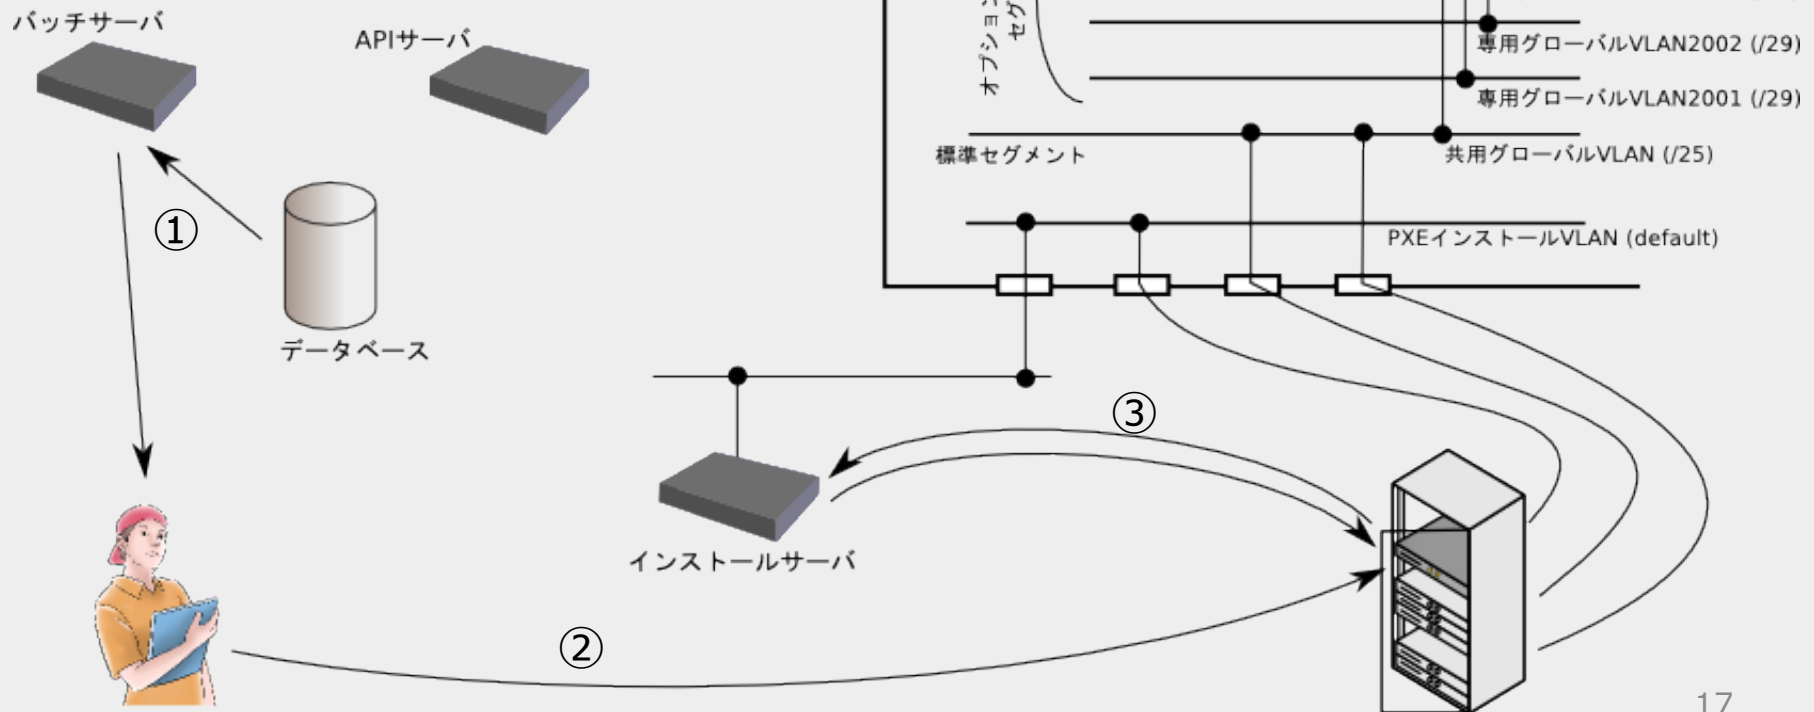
バッチサーバ

APIサーバ

①

データベース

オプション セグ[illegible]

専用グローバルVLAN2002 (/29)

専用グローバルVLAN2001 (/29)

標準セグメント

共用グローバルVLAN (/25)

PXEインストールVLAN (default)

③

インストールサーバ

②

17